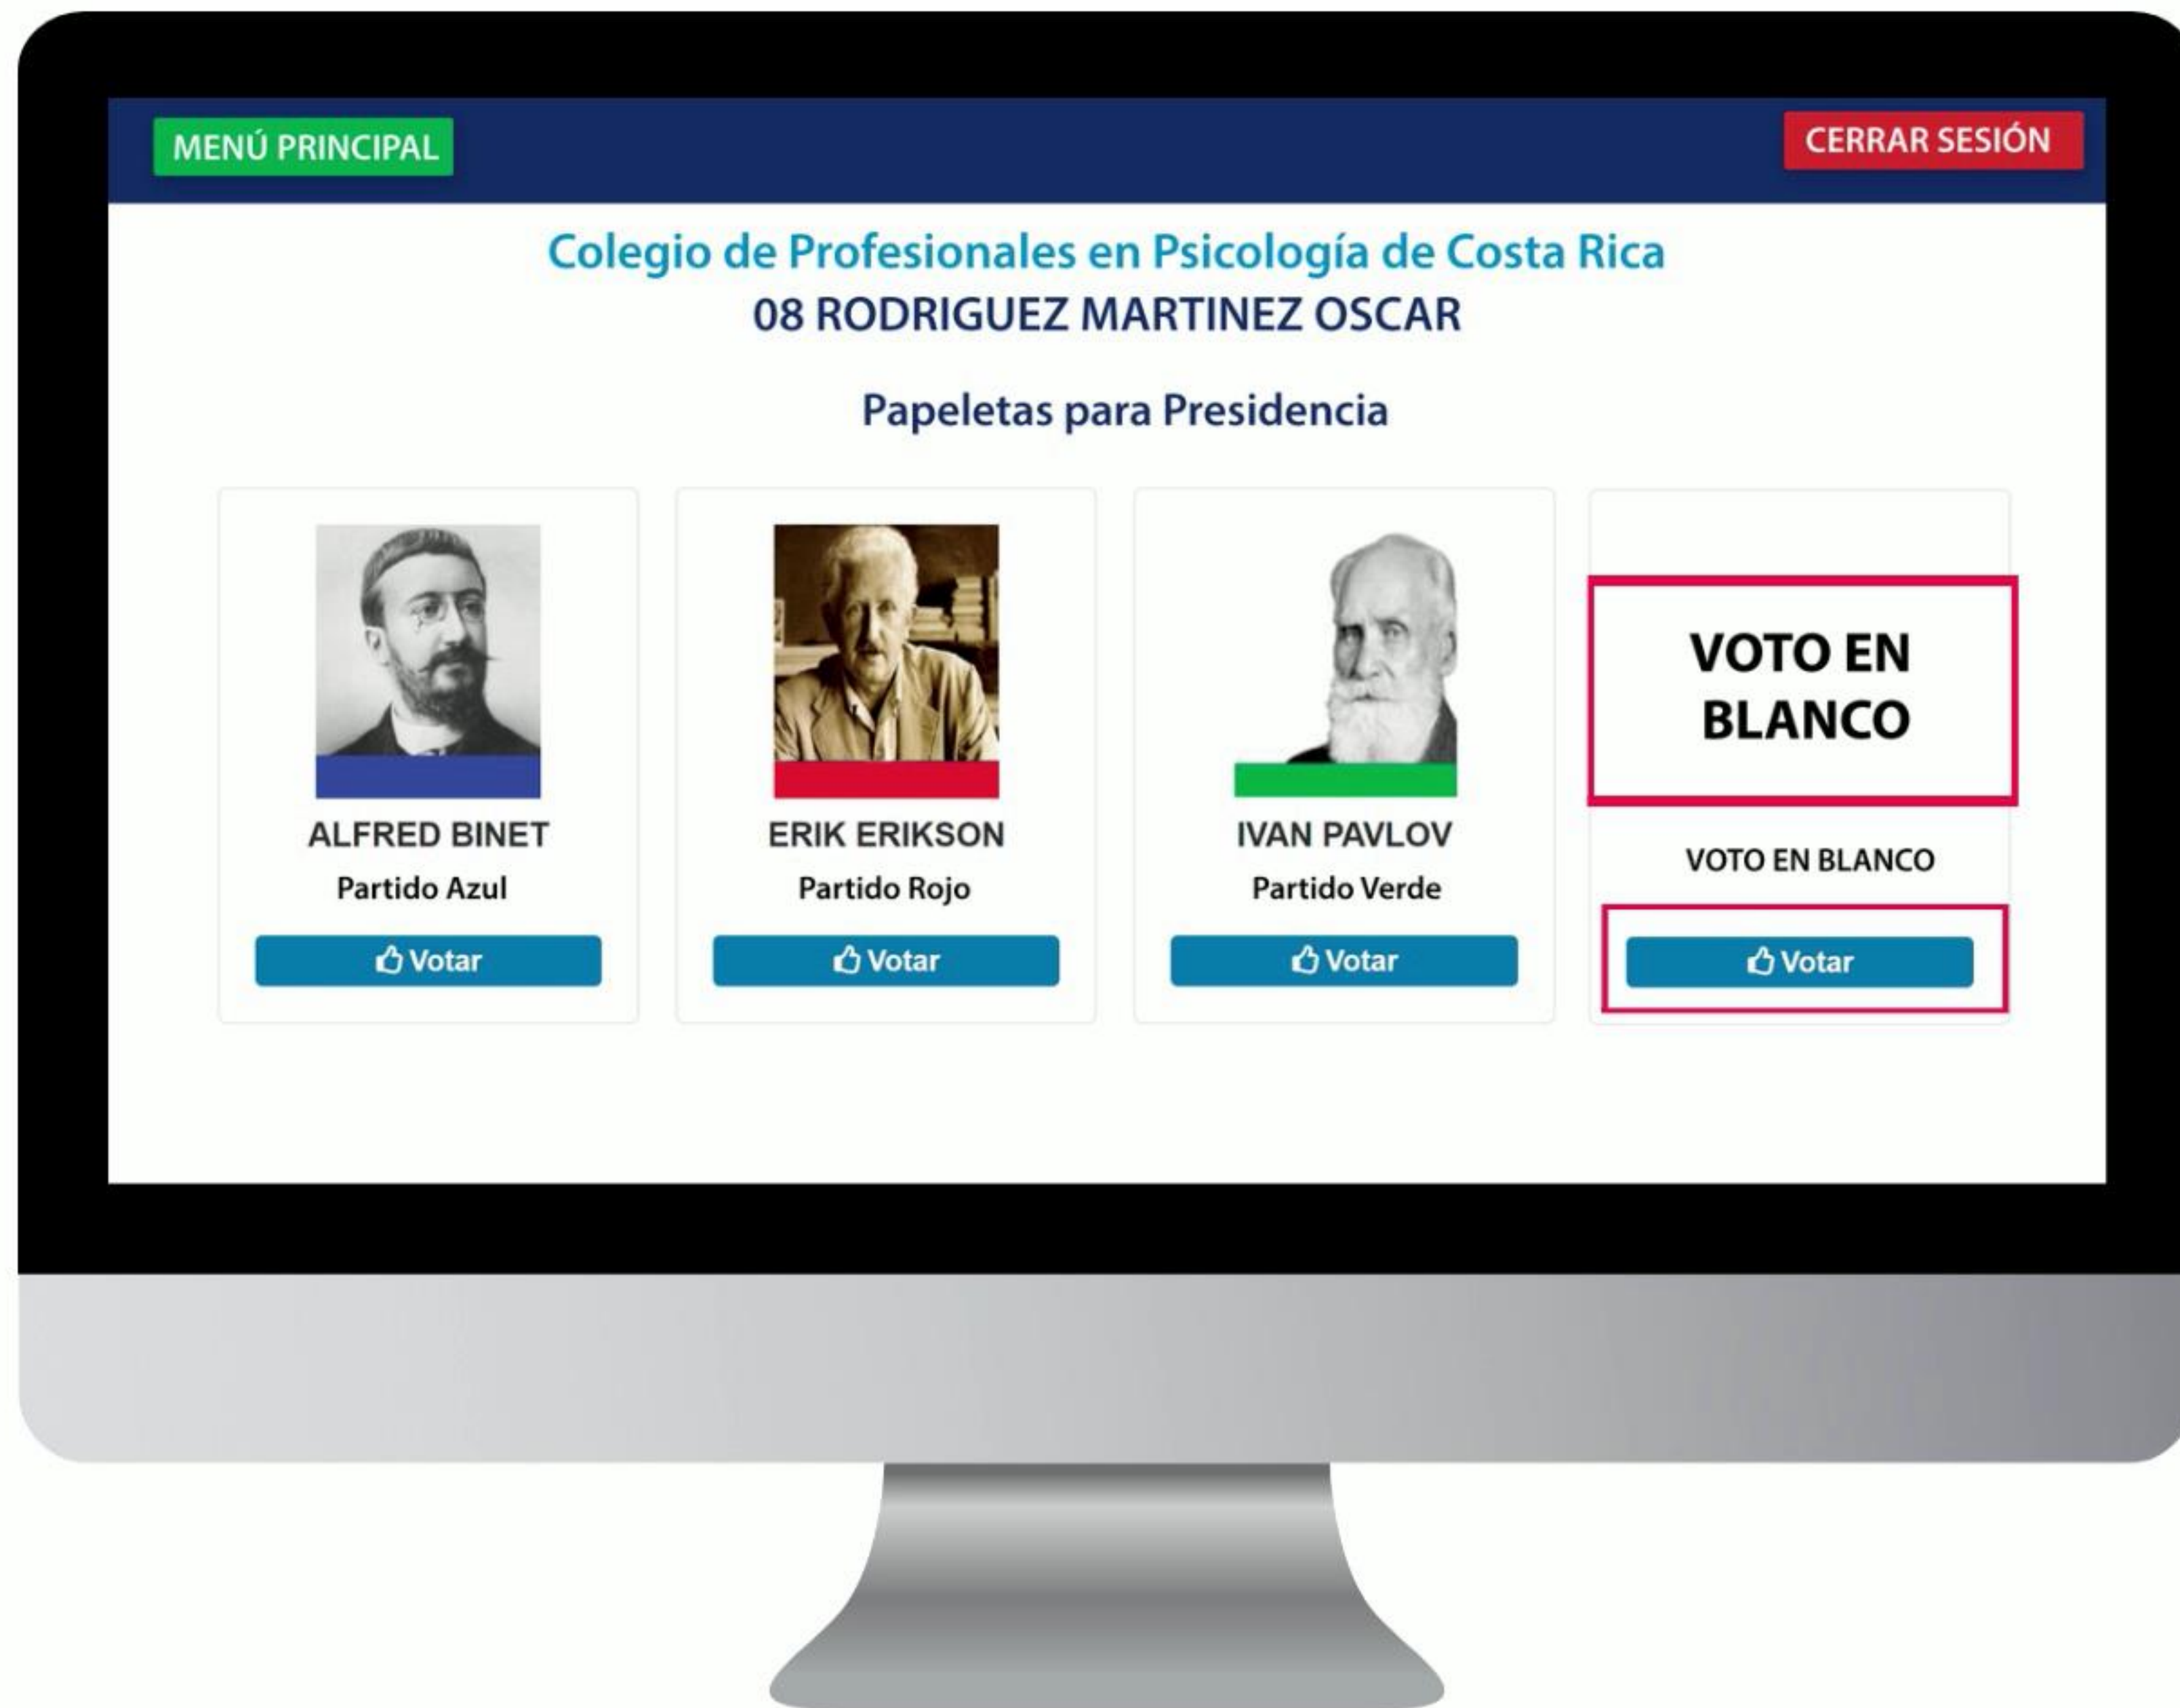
MENÚ PRINCIPAL

CERRAR SESIÓN

Colegio de Profesionales en Psicología de Costa Rica
08 RODRIGUEZ MARTINEZ OSCAR

Papeletas para Presidencia

ALFRED BINET
Partido Azul
Votar

ERIK ERIKSON
Partido Rojo
Votar

IVAN PAVLOV
Partido Verde
Votar

VOTO EN BLANCO
VOTO EN BLANCO
Votar